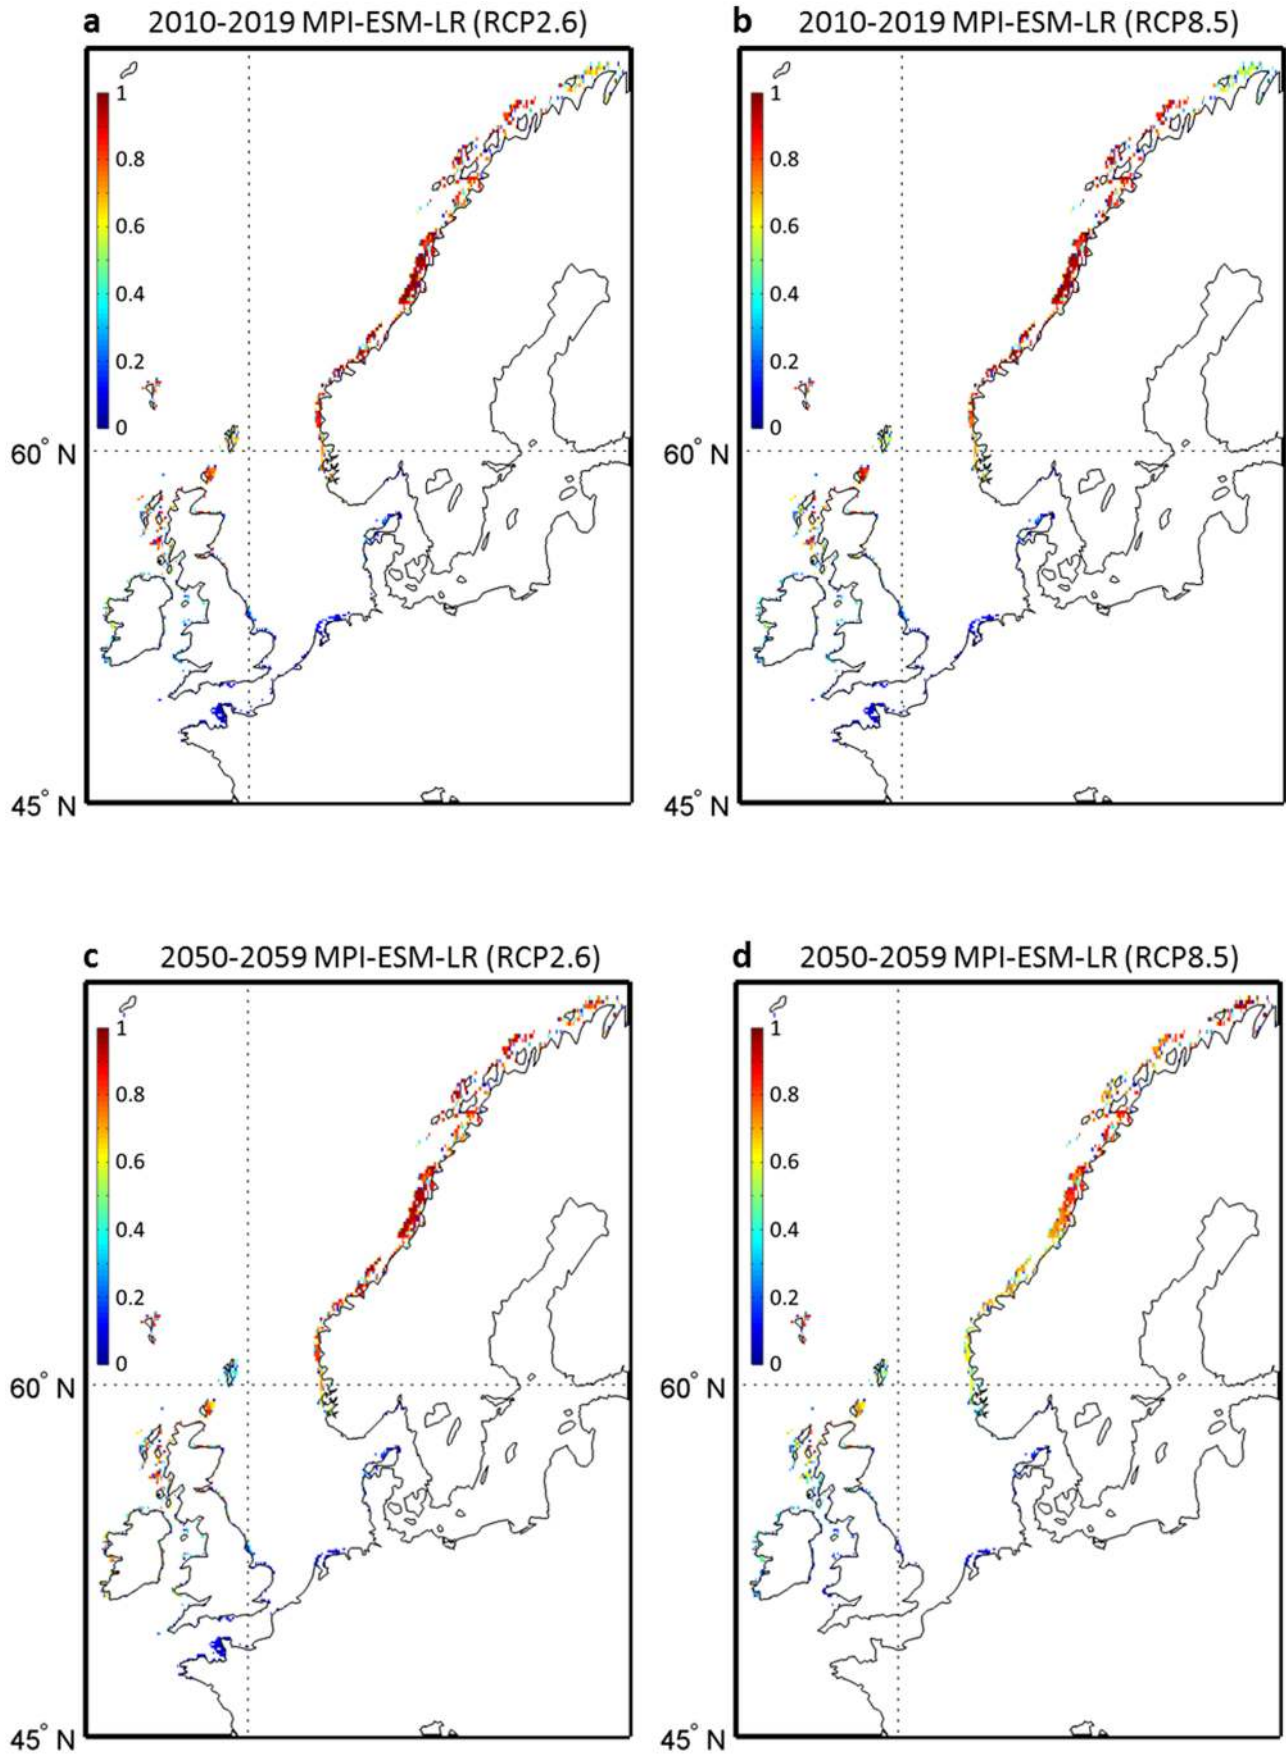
a 2010-2019 MPI-ESM-LR (RCP2.6)

1
0.8
0.6
0.4
0.2
0

$60^{\circ}$ N

$45^{\circ}$ N

b 2010-2019 MPI-ESM-LR (RCP8.5)

1
0.8
0.6
0.4
0.2
0

$60^{\circ}$ N

$45^{\circ}$ N

c 2050-2059 MPI-ESM-LR (RCP2.6)

1
0.8
0.6
0.4
0.2
0

$60^{\circ}$ N

$45^{\circ}$ N

d 2050-2059 MPI-ESM-LR (RCP8.5)

1
0.8
0.6
0.4
0.2
0

$60^{\circ}$ N

$45^{\circ}$ N